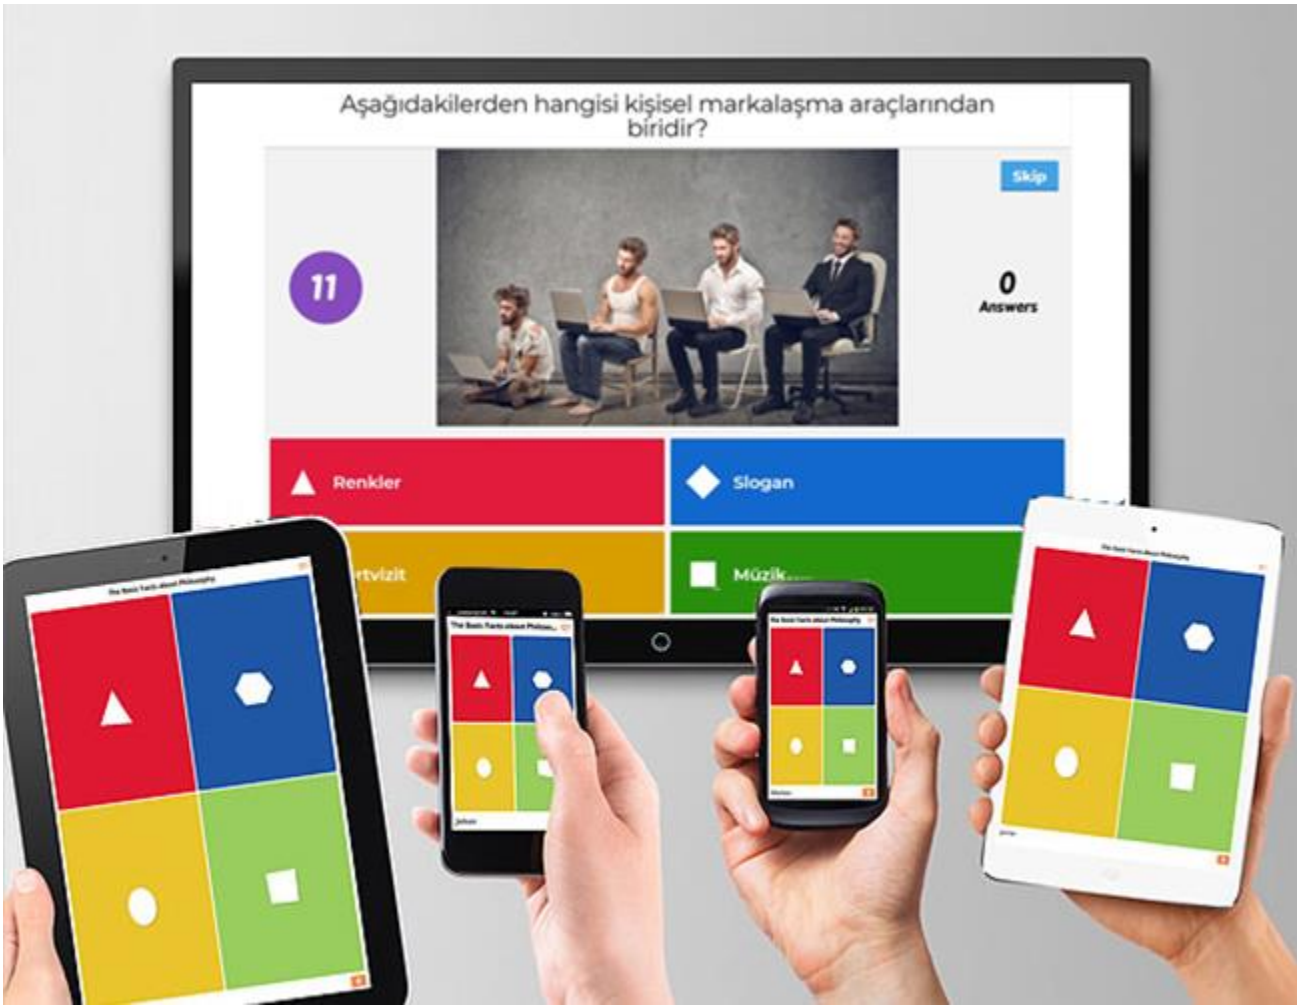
Aşağıdakilerden hangisi kişisel markalaşma araçlarından biridir?

Skip

11

0
Answers

Renkler

Slogan

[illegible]rtvizit

Müzik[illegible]

The Basic Facts about Philosophy

The Basic Facts about Philoso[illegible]

The Basic Facts about Philosophy

The Basic Facts about Philosophy